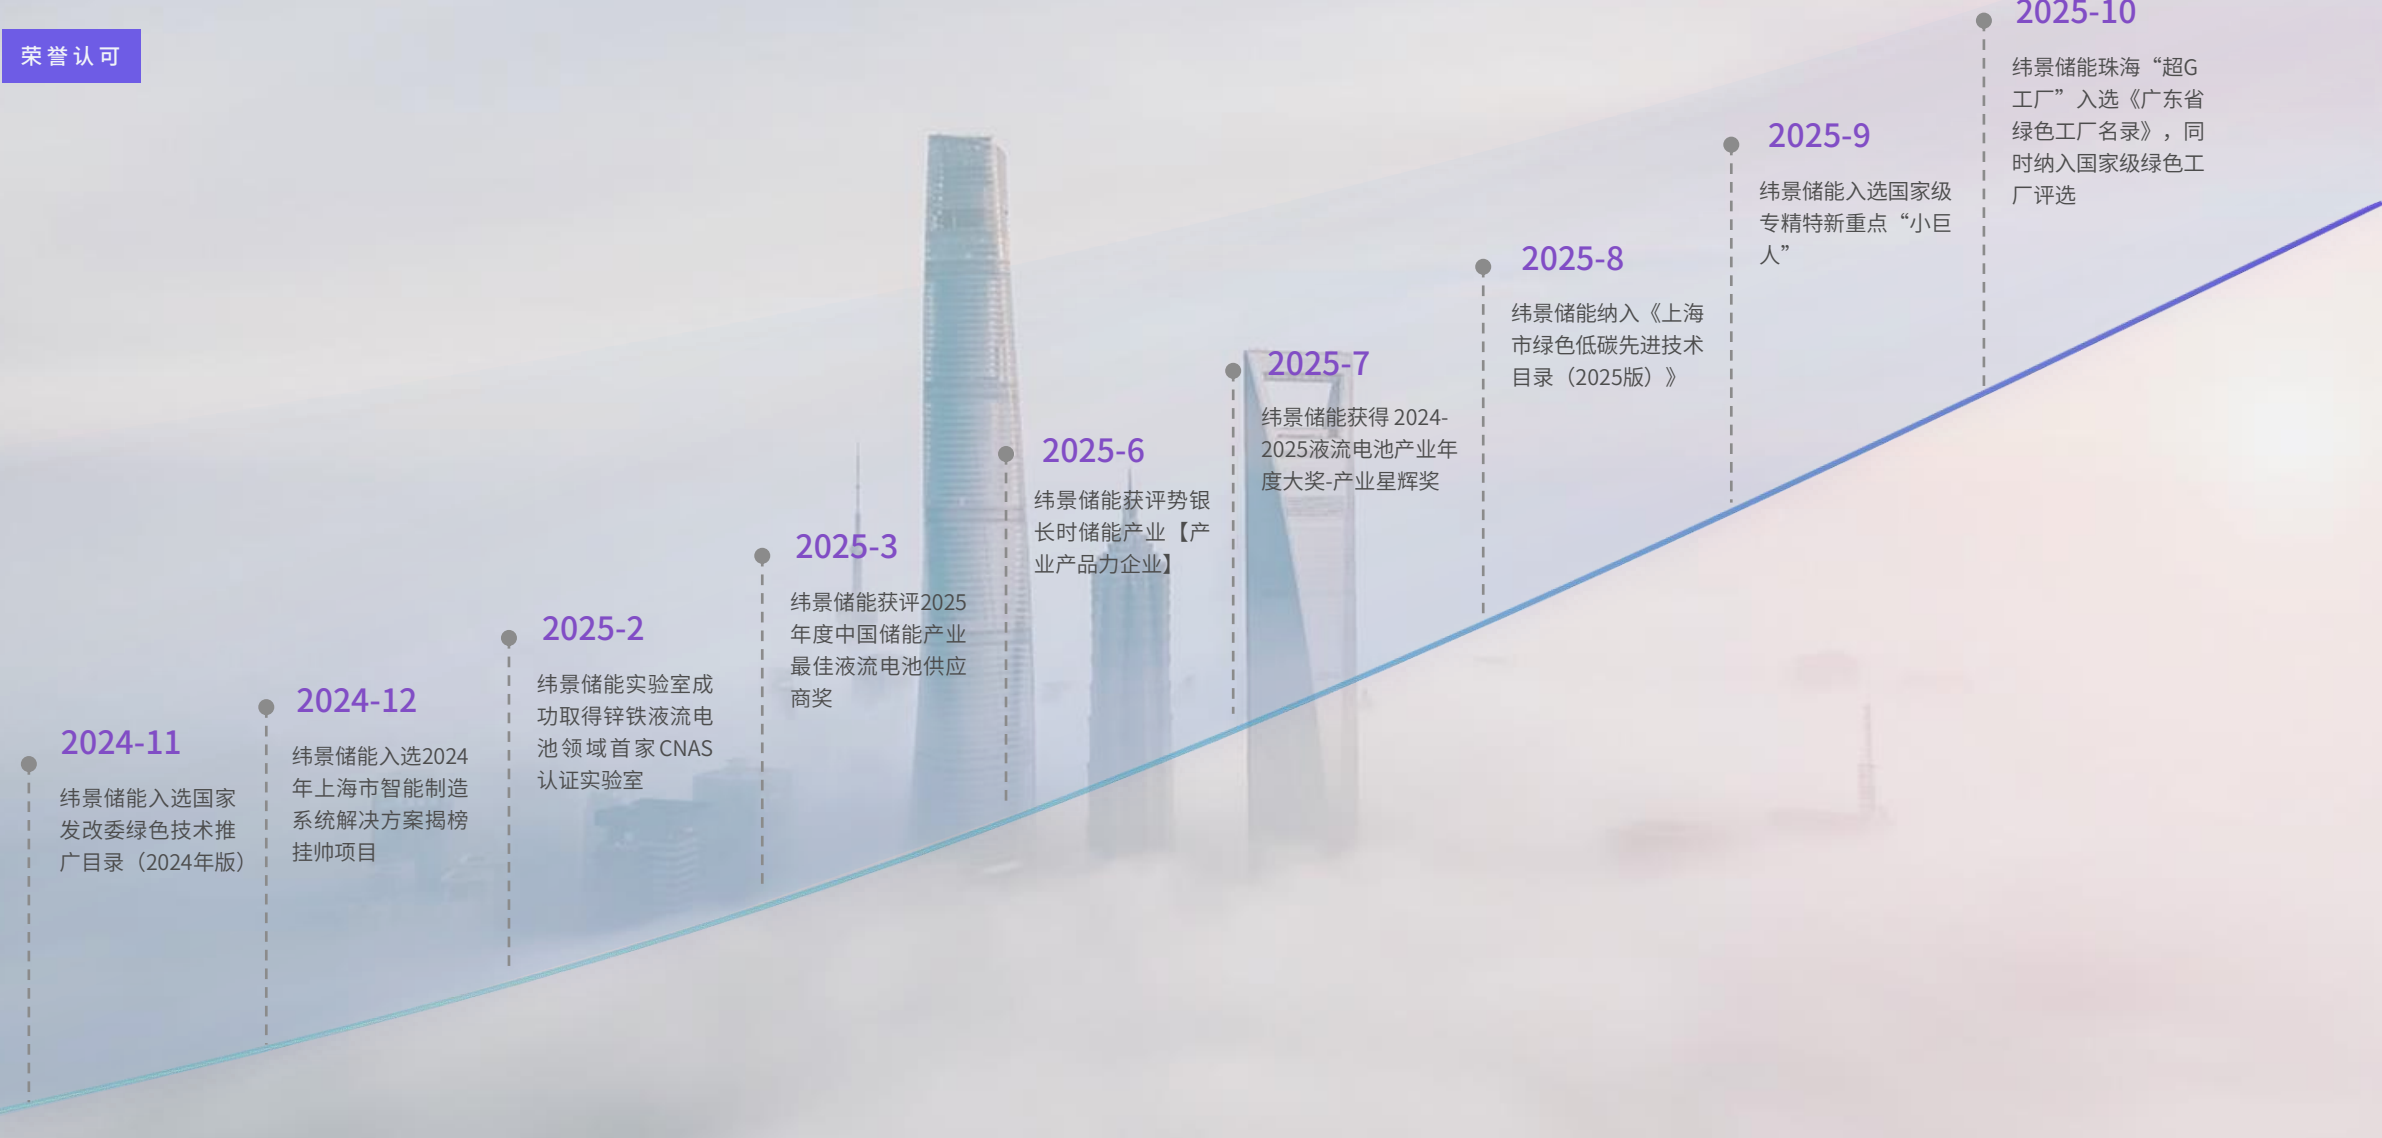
荣誉认可

2024-11

纬景储能入选国家发改委绿色技术推广目录（2024年版）

2024-12

纬景储能入选2024年上海市智能制造系统解决方案揭榜挂帅项目

2025-2

纬景储能实验室成功取得锌铁液流电池领域首家CNAS认证实验室

2025-3

纬景储能获评2025年度中国储能产业最佳液流电池供应商奖

2025-6

纬景储能获评势银长时储能产业【产业产品力企业】

2025-7

纬景储能获得2024-2025液流电池产业年度大奖-产业星辉奖

2025-8

纬景储能纳入《上海市绿色低碳先进技术目录（2025版）》

2025-9

纬景储能入选国家级专精特新重点“小巨人”

2025-10

纬景储能珠海“超G工厂”入选《广东省绿色工厂名录》，同时纳入国家级绿色工厂评选